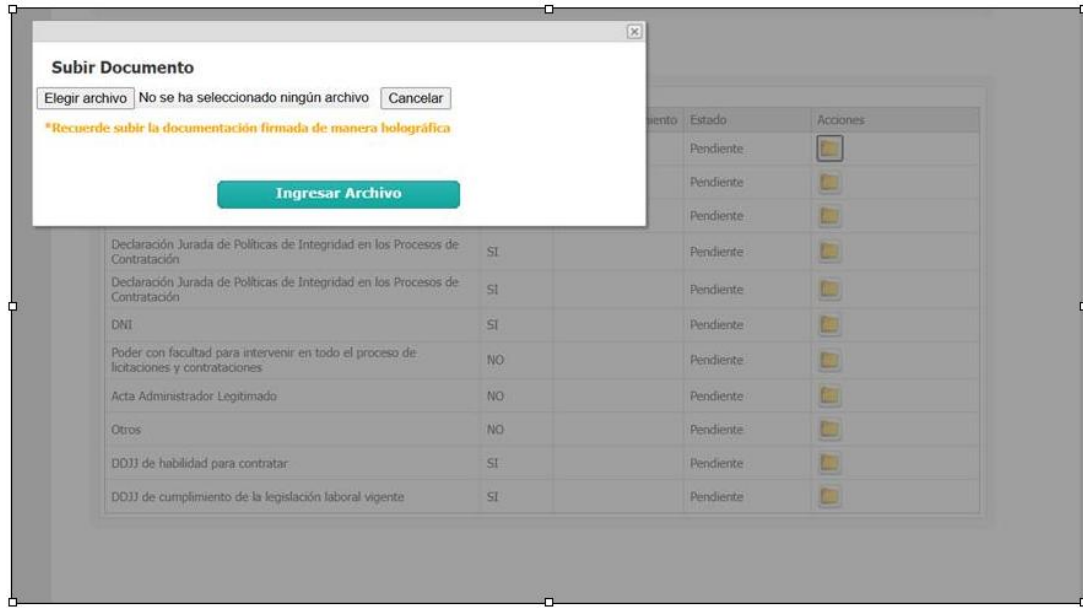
Subir Documento

Elegir archivo No se ha seleccionado ningún archivo Cancelar

*Recuerde subir la documentación firmada de manera holográfica

Ingresar Archivo

| | | iento | Estado | Acciones |
|---|---|---|---|---|
| | | | Pendiente | |
| | | | Pendiente | |
| | | | Pendiente | |
| Declaración Jurada de Políticas de Integridad en los Procesos de Contratación | SI | | Pendiente | |
| Declaración Jurada de Políticas de Integridad en los Procesos de Contratación | SI | | Pendiente | |
| DNI | SI | | Pendiente | |
| Poder con facultad para intervenir en todo el proceso de licitaciones y contrataciones | NO | | Pendiente | |
| Acta Administrador Legitimado | NO | | Pendiente | |
| Otros | NO | | Pendiente | |
| DDJJ de habilidad para contratar | SI | | Pendiente | |
| DDJJ de cumplimiento de la legislación laboral vigente | SI | | Pendiente | |